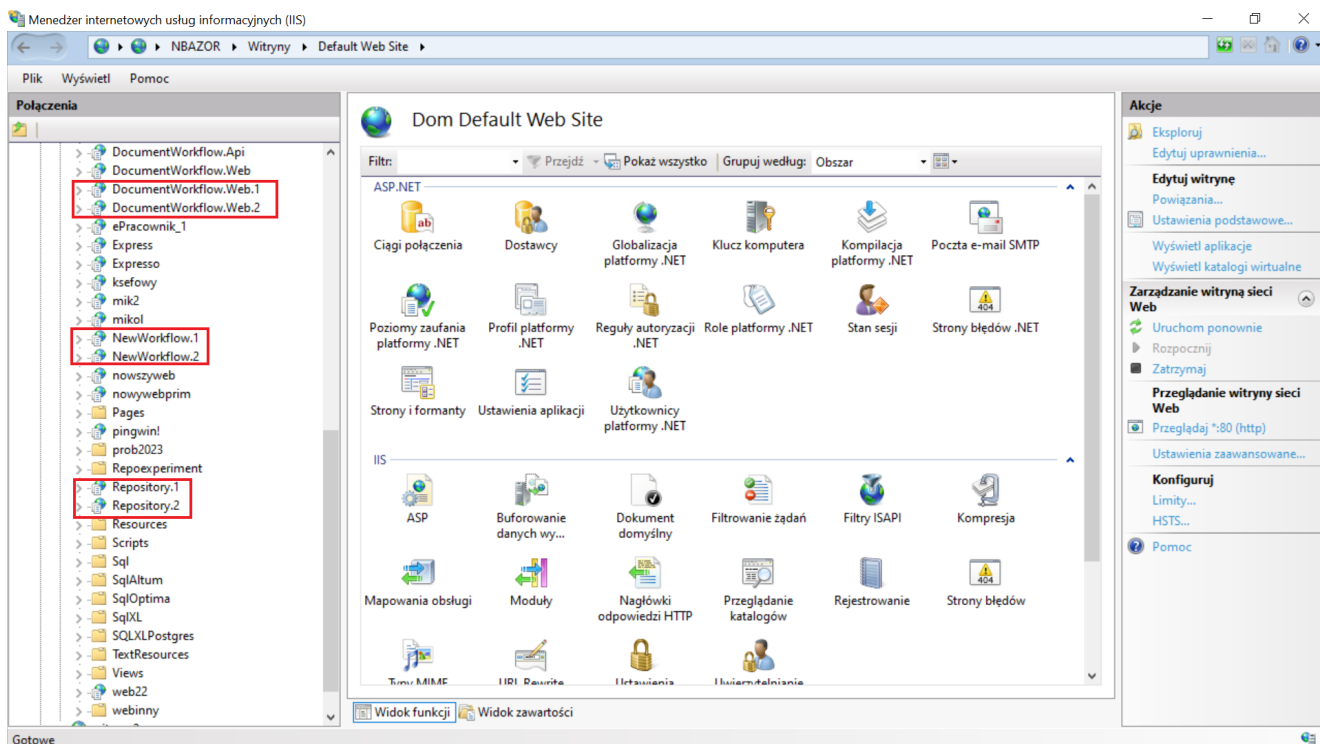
Menedżer internetowych usług informacyjnych (IIS)

NBAZOR ▸ Witryny ▸ Default Web Site ▸

Plik Wyświetl Pomoc

Połączenia

DocumentWorkflow.Api
DocumentWorkflow.Web
DocumentWorkflow.Web.1
DocumentWorkflow.Web.2
ePracownik_1
Express
Expresso
ksefowy
mik2
mikol
NewWorkflow.1
NewWorkflow.2
nowszyweb
nowywebprim
Pages
pingwin!
prob2023
Repoexperiment
Repository.1
Repository.2
Resources
Scripts
Sql
SqlAltum
SqlOptima
SqlXL
SQLXLPostgres
TextResources
Views
web22
webinny

Dom Default Web Site

Filtr: Przejdź Pokaż wszystko Grupuj według: Obszar

ASP.NET

Ciągi połączenia
Dostawcy
Globalizacja platformy .NET
Klucz komputera
Kompilacja platformy .NET
Poczta e-mail SMTP
Poziomy zaufania platformy .NET
Profil platformy .NET
Reguły autoryzacji .NET
Role platformy .NET
Stan sesji
Strony błędów .NET
Strony i formanty
Ustawienia aplikacji
Użytkownicy platformy .NET

IIS

ASP
Buforowanie danych wy...
Dokument domyślny
Filtrowanie żądań
Filtry ISAPI
Kompresja
Mapowania obsługi
Moduły
Nagłówki odpowiedzi HTTP
Przeglądanie katalogów
Rejestrowanie
Strony błędów
Typy MIME
URL Rewrite
Ustawienia
Uwierzytelnianie

Widok funkcji Widok zawartości

Akcje

Eksploruj
Edytuj uprawnienia...
Edytuj witrynę
Powiązania...
Ustawienia podstawowe...
Wyświetl aplikacje
Wyświetl katalogi wirtualne
Zarządzanie witryną sieci Web
Uruchom ponownie
Rozpocznij
Zatrzymaj
Przeglądanie witryny sieci Web
Przeglądaj *:80 (http)
Ustawienia zaawansowane...
Konfiguruj
Limity...
HSTS...
Pomoc

Gotowe